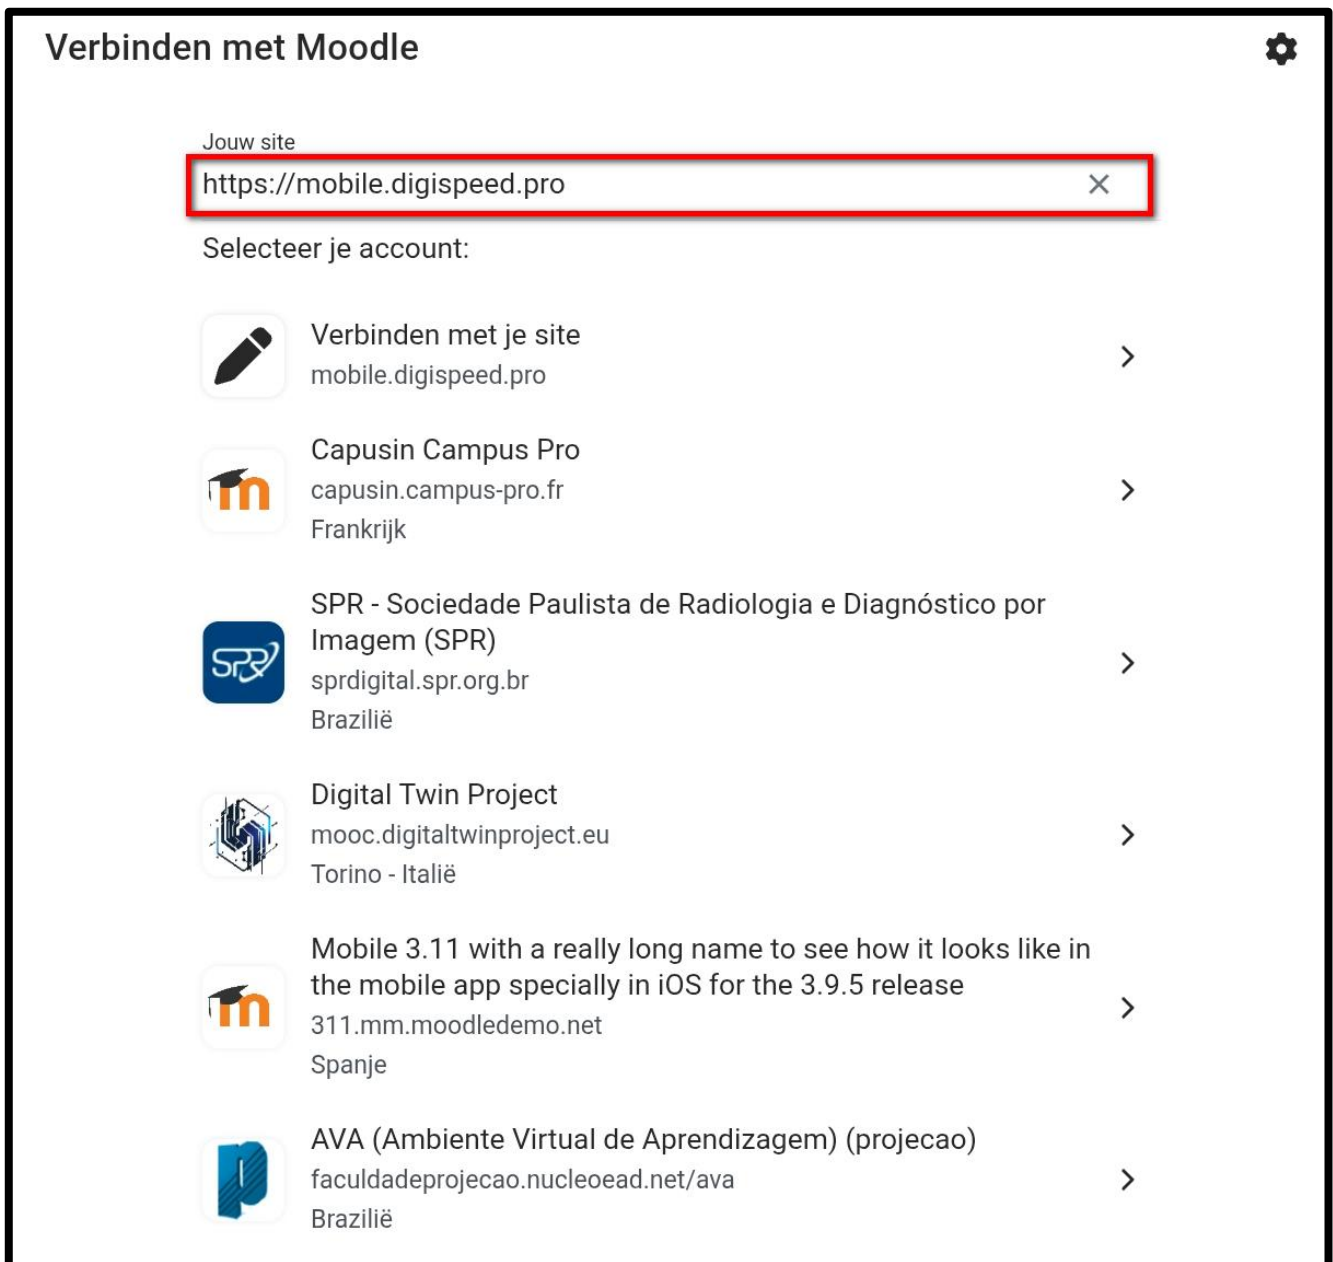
Verbinden met Moodle

Jouw site

https://mobile.digispeed.pro

Selecteer je account:

Verbinden met je site
mobile.digispeed.pro

Capusin Campus Pro
capusin.campus-pro.fr
Frankrijk

SPR - Sociedade Paulista de Radiologia e Diagnóstico por Imagem (SPR)
sprdigital.spr.org.br
Brazilië

Digital Twin Project
mooc.digitaltwinproject.eu
Torino - Italië

Mobile 3.11 with a really long name to see how it looks like in the mobile app specially in iOS for the 3.9.5 release
311.mm.moodledemo.net
Spanje

AVA (Ambiente Virtual de Aprendizagem) (projecao)
faculdadeprojecao.nucleoead.net/ava
Brazilië